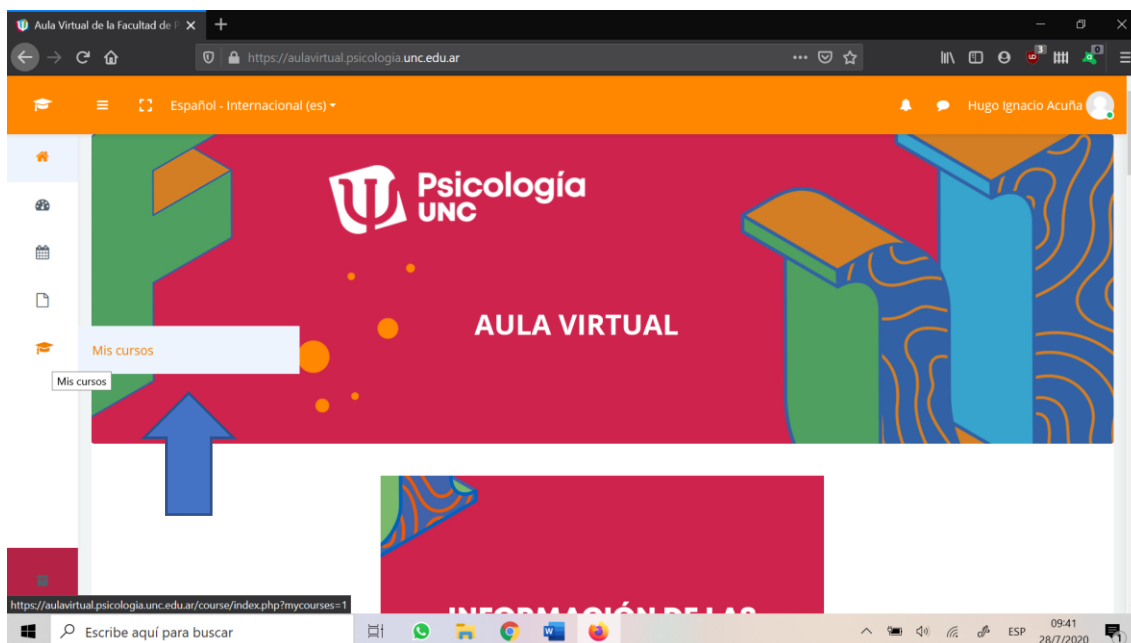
Aula Virtual de la Facultad de P

https://aulavirtual.psicologia.unc.edu.ar

Español - Internacional (es)

Hugo Ignacio Acuña

Psicología UNC

AULA VIRTUAL

Mis cursos

Mis cursos

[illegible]

https://aulavirtual.psicologia.unc.edu.ar/course/index.php?mycourses=1

Escribe aquí para buscar

ESP

09:41
28/7/2020